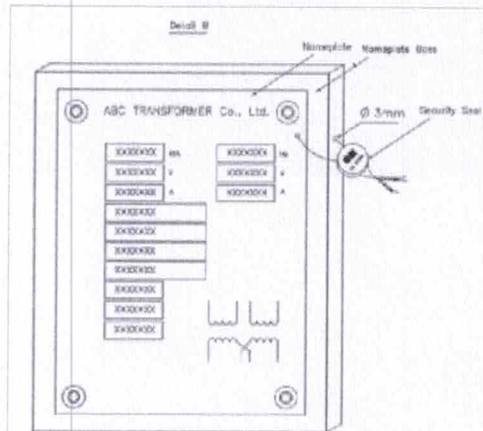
Detail B

Nameplate

Nameplate Base

ABC TRANSFORMER Co., Ltd.

Ø 3mm

Security Seal

XXXXXXX kVA

XXXXXXX V

XXXXXXX A

XXXXXXX Hz

XXXXXXX V

XXXXXXX A

XXXXXXX

XXXXXXX

XXXXXXX

XXXXXXX

XXXXXXX

XXXXXXX

XXXXXXX